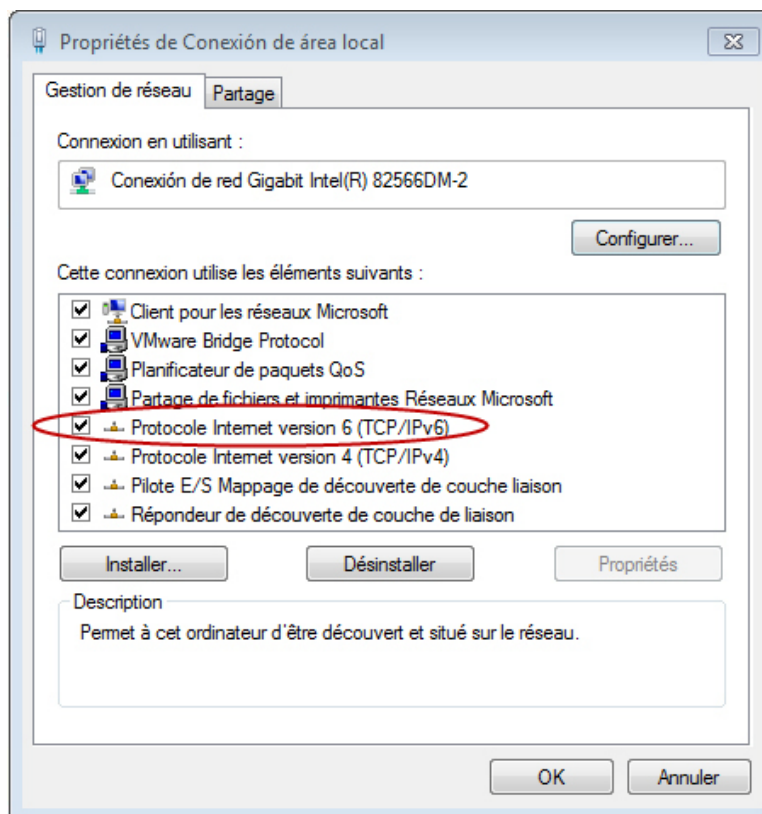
Propriétés de Conexión de área local

Gestion de réseau
Partage

Connexion en utilisant :

Conexión de red Gigabit Intel(R) 82566DM-2

Configurer...

Cette connexion utilise les éléments suivants :

Client pour les réseaux Microsoft
VMware Bridge Protocol
Planificateur de paquets QoS
Partage de fichiers et imprimantes Réseaux Microsoft
Protocole Internet version 6 (TCP/IPv6)
Protocole Internet version 4 (TCP/IPv4)
Pilote E/S Mappage de découverte de couche liaison
Répondeur de découverte de couche de liaison

Installer...
Désinstaller
Propriétés

Description

Permet à cet ordinateur d'être découvert et situé sur le réseau.

OK
Annuler